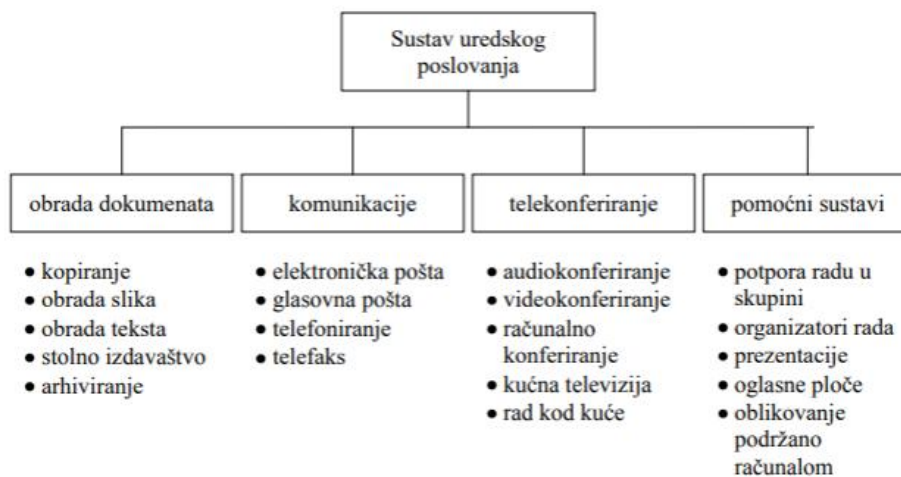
Sustav uredskog poslovanja

obrada dokumenata

• kopiranje
• obrada slika
• obrada teksta
• stolno izdavaštvo
• arhiviranje

komunikacije

• elektronička pošta
• glasovna pošta
• telefoniranje
• telefaks

telekonferiranje

• audiokonferiranje
• videokonferiranje
• računalno konferiranje
• kućna televizija
• rad kod kuće

pomoćni sustavi

• potpora radu u skupini
• organizatori rada
• prezentacije
• oglasne ploče
• oblikovanje podržano računalom